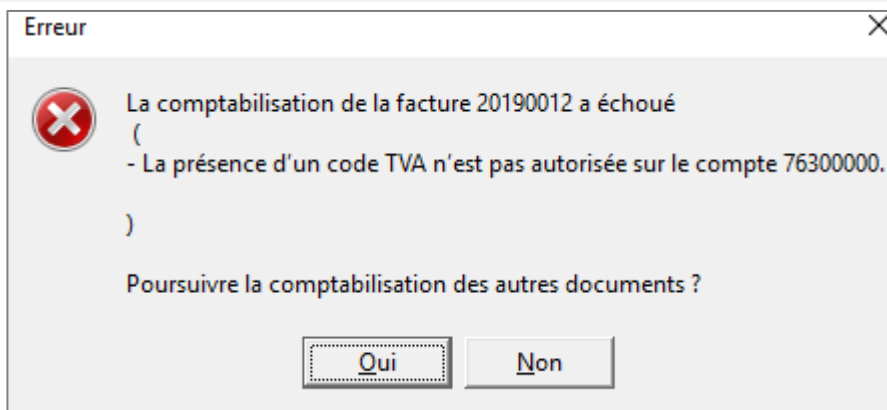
Erreur

La comptabilisation de la facture 20190012 a échoué
(
- La présence d'un code TVA n'est pas autorisée sur le compte 76300000.

)

Poursuivre la comptabilisation des autres documents ?

Oui

Non